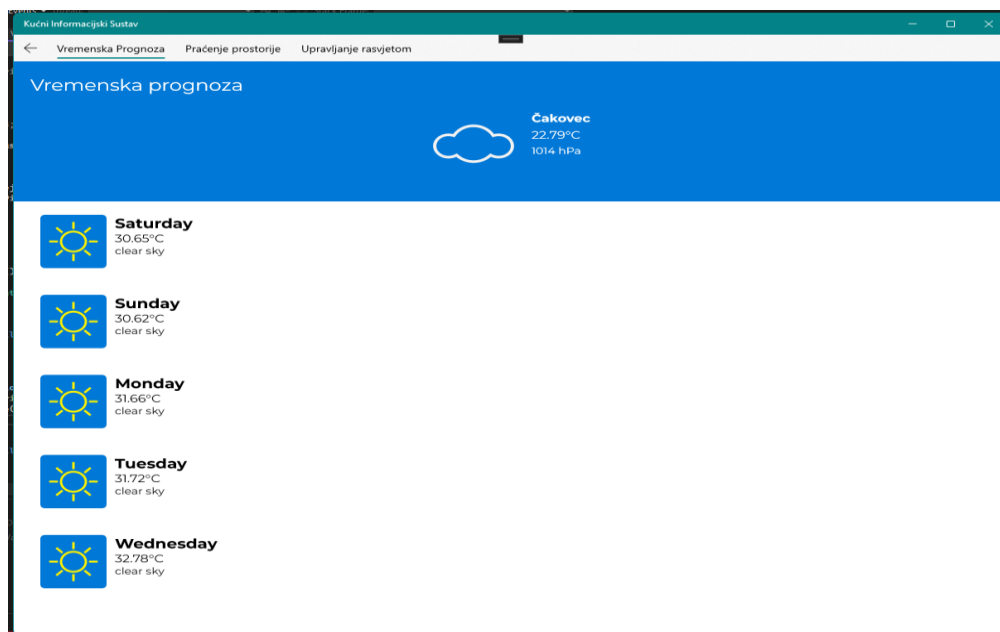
Kućni Informacijski Sustav

Vremenska Prognoza
Praćenje prostorije
Upravljanje rasvjetom

Vremenska prognoza

Čakovec
22.79°C
1014 hPa

Saturday
30.65°C
clear sky

Sunday
30.62°C
clear sky

Monday
31.66°C
clear sky

Tuesday
31.72°C
clear sky

Wednesday
32.78°C
clear sky